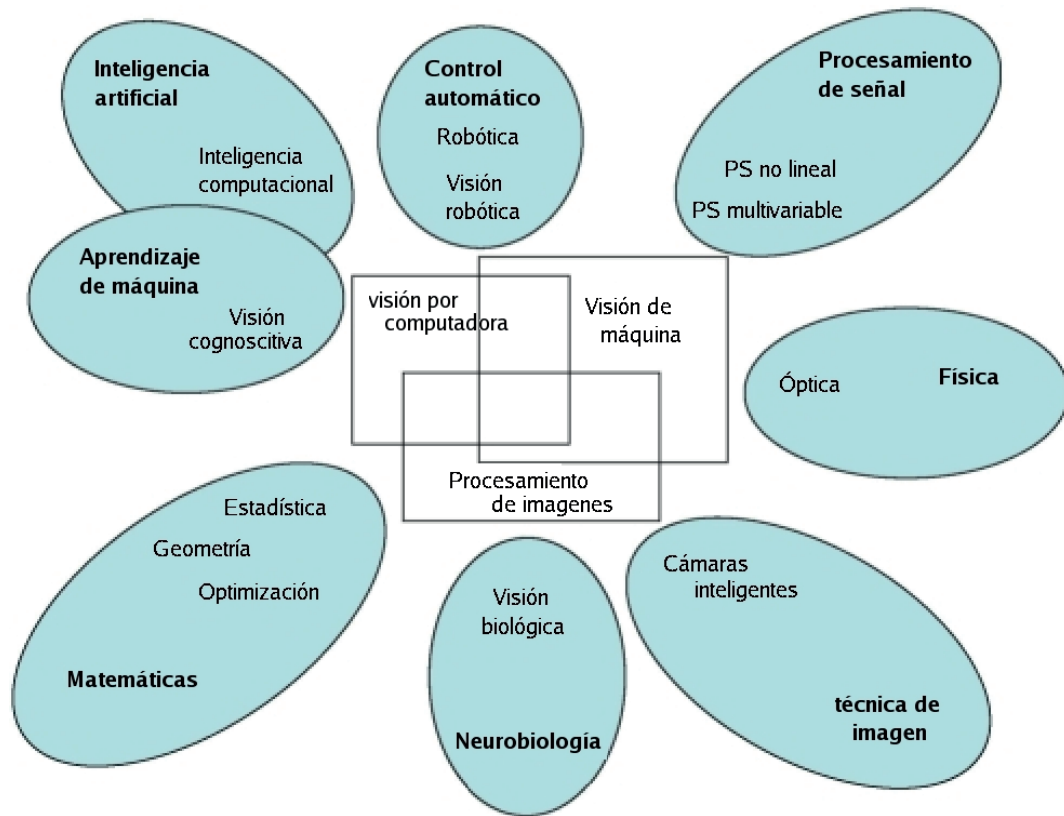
Inteligencia artificial

Inteligencia computacional

Control automático

Robótica

Visión robótica

Procesamiento de señal

PS no lineal

PS multivariable

Aprendizaje de máquina

Visión cognoscitiva

visión por computadora

Visión de máquina

Óptica

Física

Procesamiento de imagenes

Estadística

Geometría

Optimización

Matemáticas

Visión biológica

Neurobiología

Cámaras inteligentes

técnica de imagen